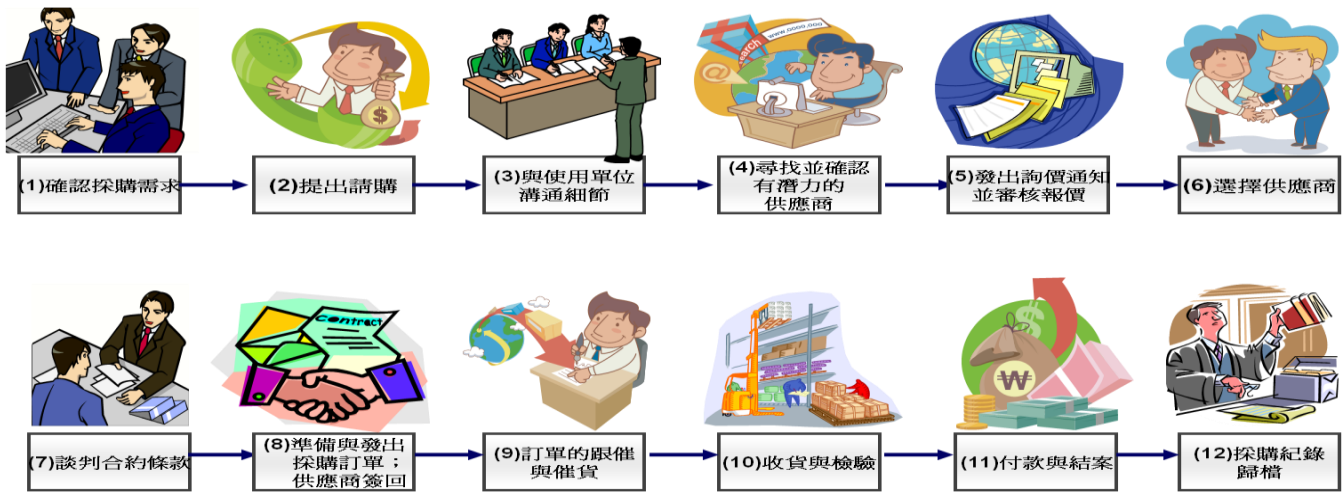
(1)確認採購需求

(2)提出請購

(3)與使用單位溝通細節

(4)尋找並確認有潛力的供應商

(5)發出詢價通知並審核報價

(6)選擇供應商

(7)談判合約條款

Contract

(8)準備與發出採購訂單；供應商簽回

(9)訂單的跟催與催貨

(10)收貨與檢驗

(11)付款與結案

(12)採購紀錄歸檔